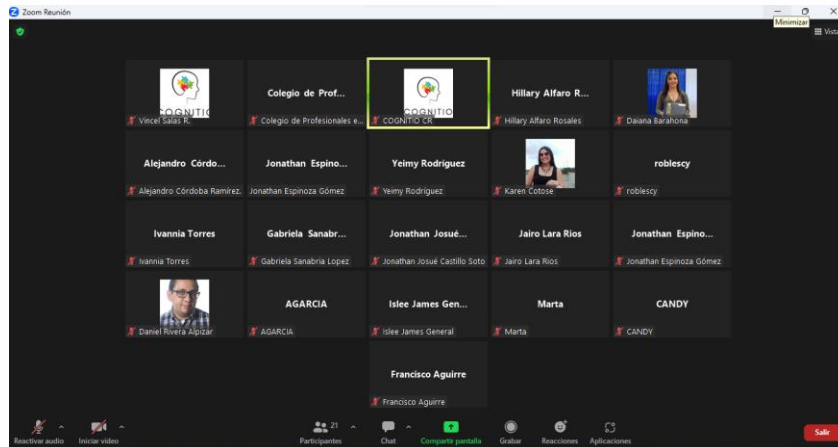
Zoom Reunión

Minimizar

Vista

COGNITIO
Vincel Salas R.

Colegio de Prof...
Colegio de Profesionales e...

COGNITIO
COGNITIO CR

Hillary Alfaro R...
Hillary Alfaro Rosales

Daiana Barahona

Alejandro Córdo...
Alejandro Córdoba Ramírez.

Jonathan Espino...
Jonathan Espinoza Gómez

Yeimy Rodríguez
Yeimy Rodríguez

Karen Cotose

roblescy
roblescy

Ivannia Torres
Ivannia Torres

Gabriela Sanabr...
Gabriela Sanabria Lopez

Jonathan Josué...
Jonathan Josué Castillo Soto

Jairo Lara Rios
Jairo Lara Rios

Jonathan Espino...
Jonathan Espinoza Gómez

Daniel Rivera Alpizar

AGARCIA
AGARCIA

Islee James Gen...
Islee James General

Marta
Marta

CANDY
CANDY

Francisco Aguirre
Francisco Aguirre

Reactivar audio
Iniciar video
21
Participantes
Chat
Compartir pantalla
Grabar
Reacciones
Aplicaciones
Salir